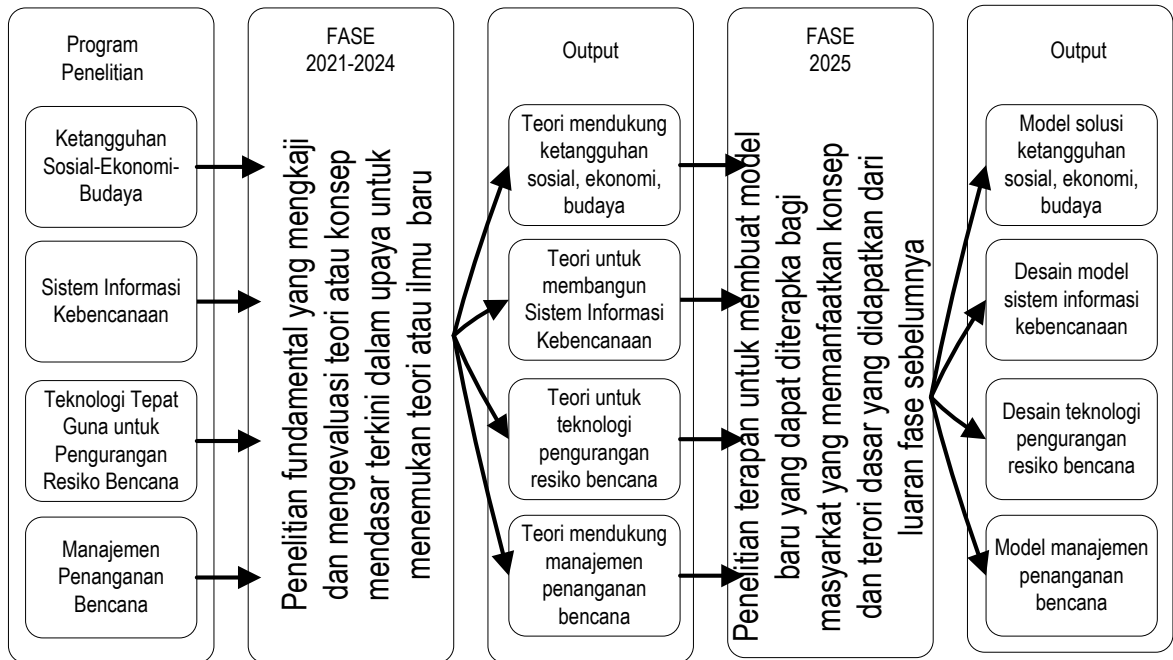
Program Penelitian

Ketangguhan Sosial-Ekonomi-Budaya

Sistem Informasi Kebencanaan

Teknologi Tepat Guna untuk Pengurangan Resiko Bencana

Manajemen Penanganan Bencana

FASE 2021-2024

Penelitian fundamental yang mengkaji dan mengevaluasi teori atau konsep mendasar terkini dalam upaya untuk menemukan teori atau ilmu baru

Output

Teori mendukung ketangguhan sosial, ekonomi, budaya

Teori untuk membangun Sistem Informasi Kebencanaan

Teori untuk teknologi pengurangan resiko bencana

Teori mendukung manajemen penanganan bencana

FASE 2025

Penelitian terapan untuk membuat model baru yang dapat diterapka bagi masyarkat yang memanfaatkan konsep dan terori dasar yang didapatkan dari luaran fase sebelumnya

Output

Model solusi ketangguhan sosial, ekonomi, budaya

Desain model sistem informasi kebencanaan

Desain teknologi pengurangan resiko bencana

Model manajemen penanganan bencana